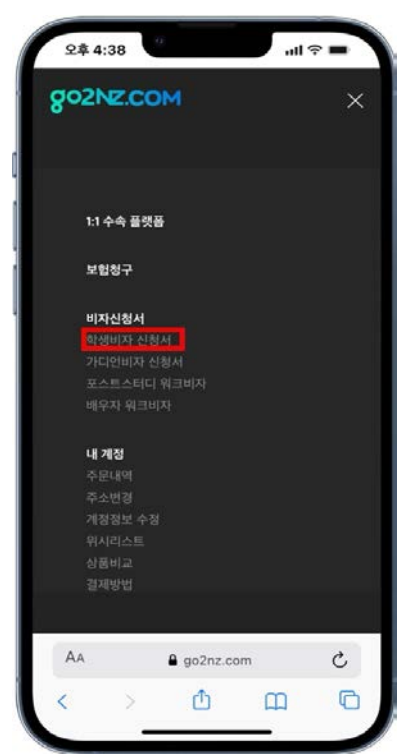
오후 4:38

go2NZ.COM

1:1 수속 플랫폼

보험청구

비자신청서
학생비자 신청서
가디언비자 신청서
포스트스터디 워크비자
배우자 워크비자

내 계정
주문내역
주소변경
계정정보 수정
위시리스트
상품비교
결제방법

AA go2nz.com